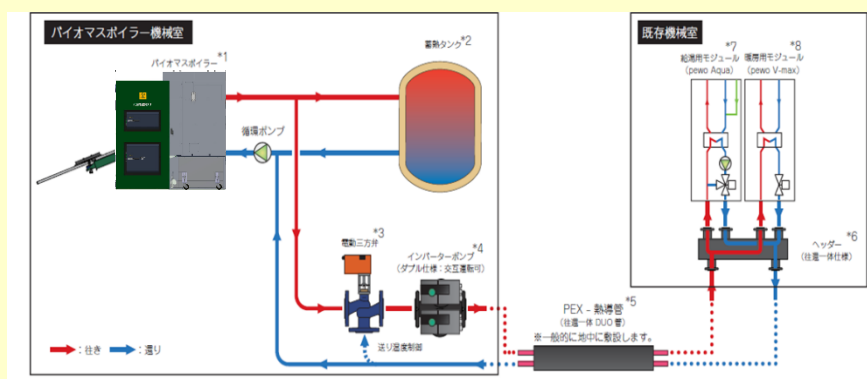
バイオマスボイラー機械室

バイオマスボイラー*1

蓄熱タンク*2

循環ポンプ

電動三方弁*3

インバーターポンプ*4
（ダブル仕様：交互運転可）

送り温度制御

：往き　：還り

既存機械室

給湯用モジュール*7
（pewo Aqua）

暖房用モジュール*8
（pewo V-max）

ヘッダー*6
（往還一体仕様）

PEX - 熱導管*5
（往還一体 DUO 管）
※一般的に地中に敷設します。